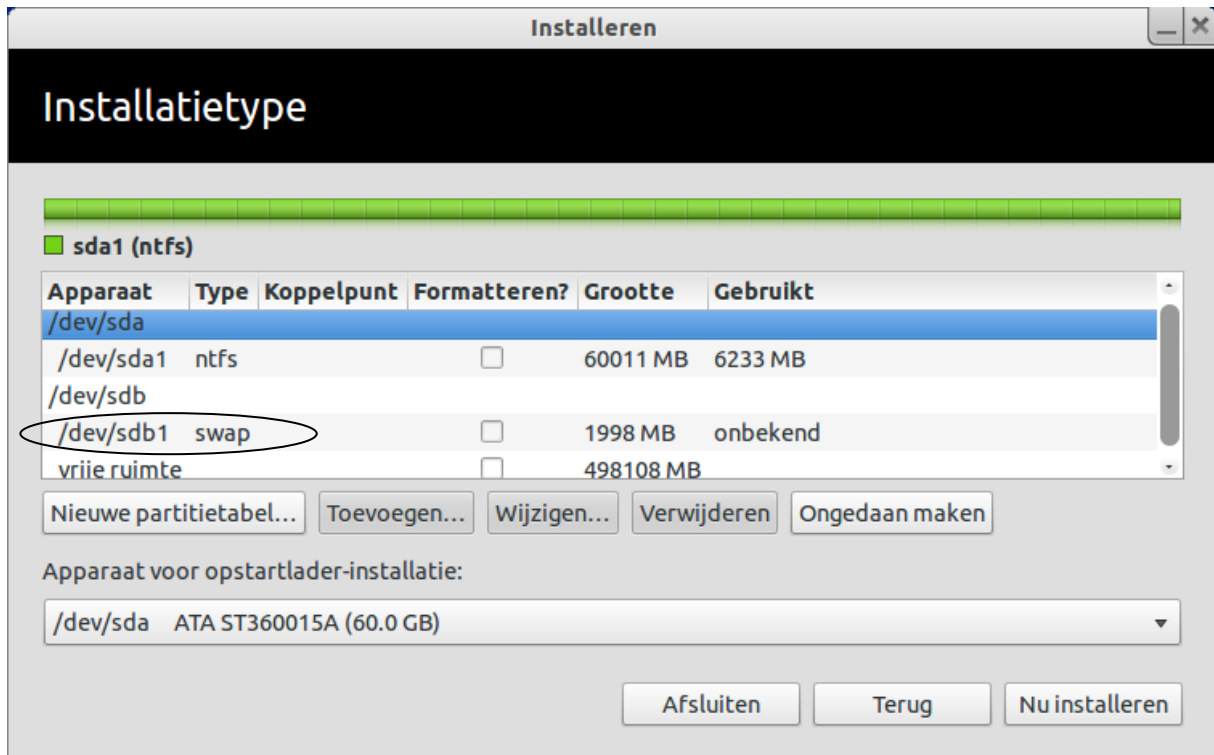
Installeren

Installatietype

sda1 (ntfs)

| Apparaat | Type | Koppelpunt | Formatteren? | Grootte | Gebruikt |
|---|---|---|---|---|---|
| /dev/sda | | | | | |
| /dev/sda1 | ntfs | | ☐ | 60011 MB | 6233 MB |
| /dev/sdb | | | | | |
| /dev/sdb1 | swap | | ☐ | 1998 MB | onbekend |
| vrije ruimte | | | ☐ | 498108 MB | |

Nieuwe partitietabel... Toevoegen... Wijzigen... Verwijderen Ongedaan maken

Apparaat voor opstartlader-installatie:

/dev/sda ATA ST360015A (60.0 GB)

Afsluiten Terug Nu installeren